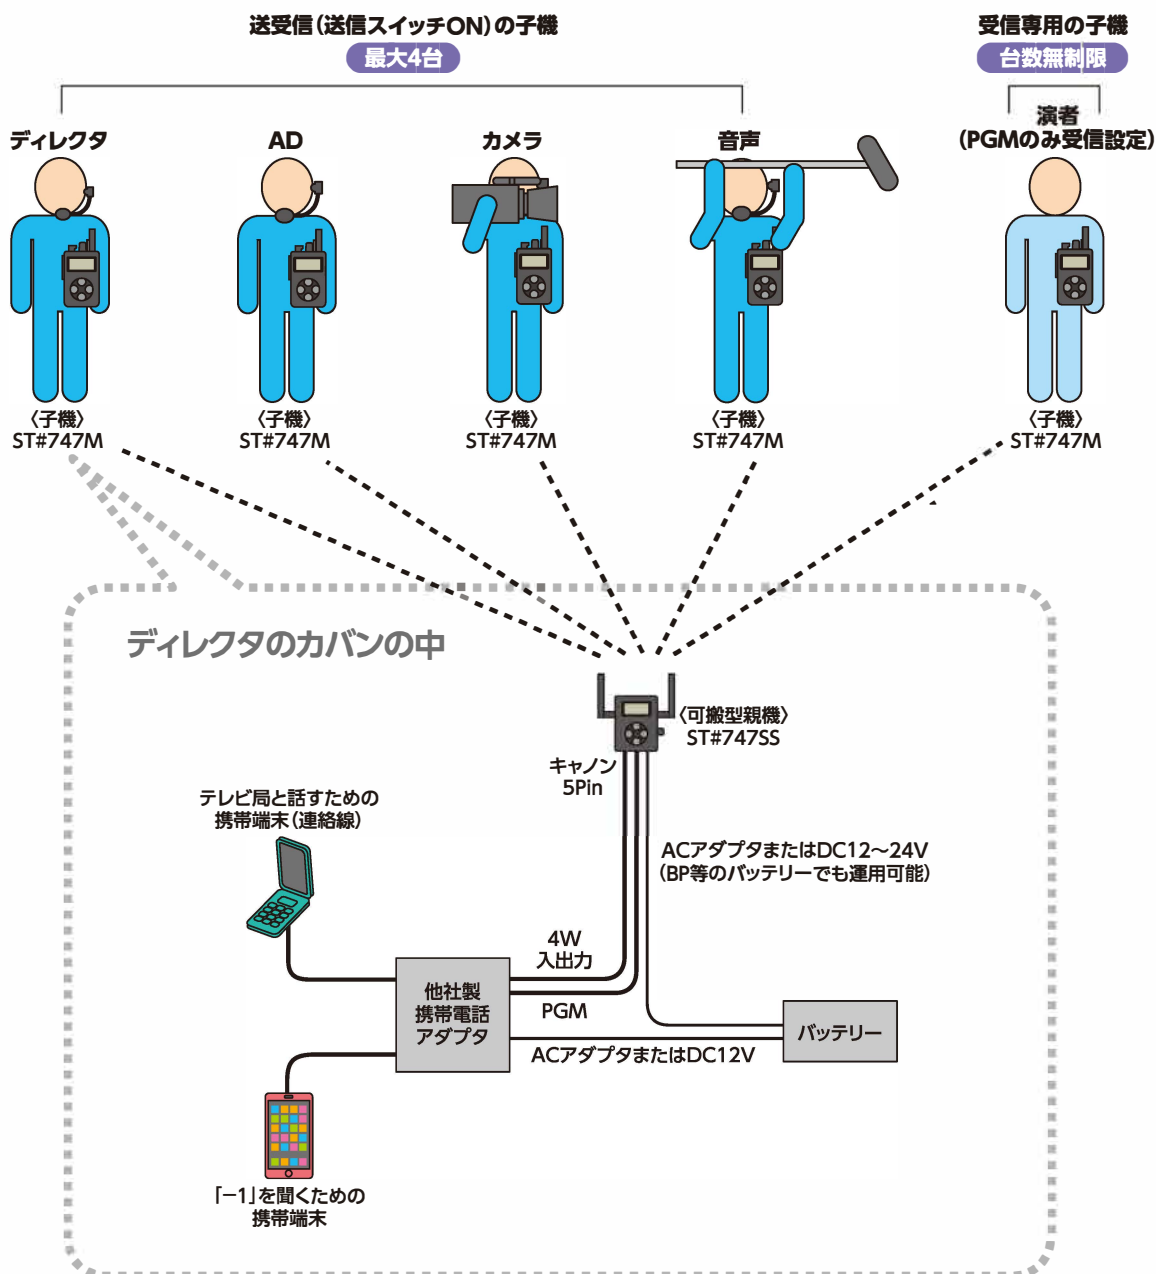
送受信（送信スイッチON）の子機
最大4台

受信専用の子機
台数無制限

ディレクタ
AD
カメラ
音声
演者
（PGMのみ受信設定）

〈子機〉
ST#747M

〈子機〉
ST#747M

〈子機〉
ST#747M

〈子機〉
ST#747M

〈子機〉
ST#747M

ディレクタのカバンの中

〈可搬型親機〉
ST#747SS

キャノン
5Pin

テレビ局と話すための
携帯端末（連絡線）

ACアダプタまたはDC12～24V
（BP等のバッテリーでも運用可能）

4W
入出力

他社製
携帯電話
アダプタ

PGM

バッテリー

ACアダプタまたはDC12V

「−1」を聞くための
携帯端末